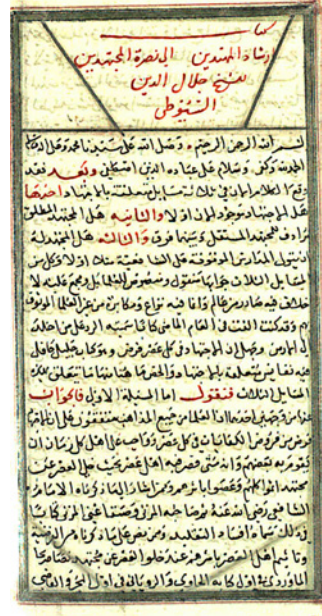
كتاب
ارشاد المهتدين الى نصرة المجتهدين
للشيخ جلال الدين
السيوطى

بسم الله الرحمن الرحيم وصلى الله على سيدنا محمد وعلى آله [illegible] الحمد لله وكفى وسلام على عباده الذين اصطفى وبعد فقد وقع الكلام بيني وبين بعض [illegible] في مسائل احدها هل الاجتهاد موجود الان اولا والثانيه هل المجتهد المطلق مرادف للمجتهد المستقل وبينهما فرق والثالثه هل المجتهد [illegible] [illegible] المدارس الموقوفه على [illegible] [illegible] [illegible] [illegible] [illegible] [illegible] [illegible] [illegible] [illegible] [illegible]

فنقول اما المسئلة الاولى فالجواب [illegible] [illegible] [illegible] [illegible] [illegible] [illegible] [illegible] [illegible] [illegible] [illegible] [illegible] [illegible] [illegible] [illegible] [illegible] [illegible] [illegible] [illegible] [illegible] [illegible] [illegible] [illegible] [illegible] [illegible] الماوردي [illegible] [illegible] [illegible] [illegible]